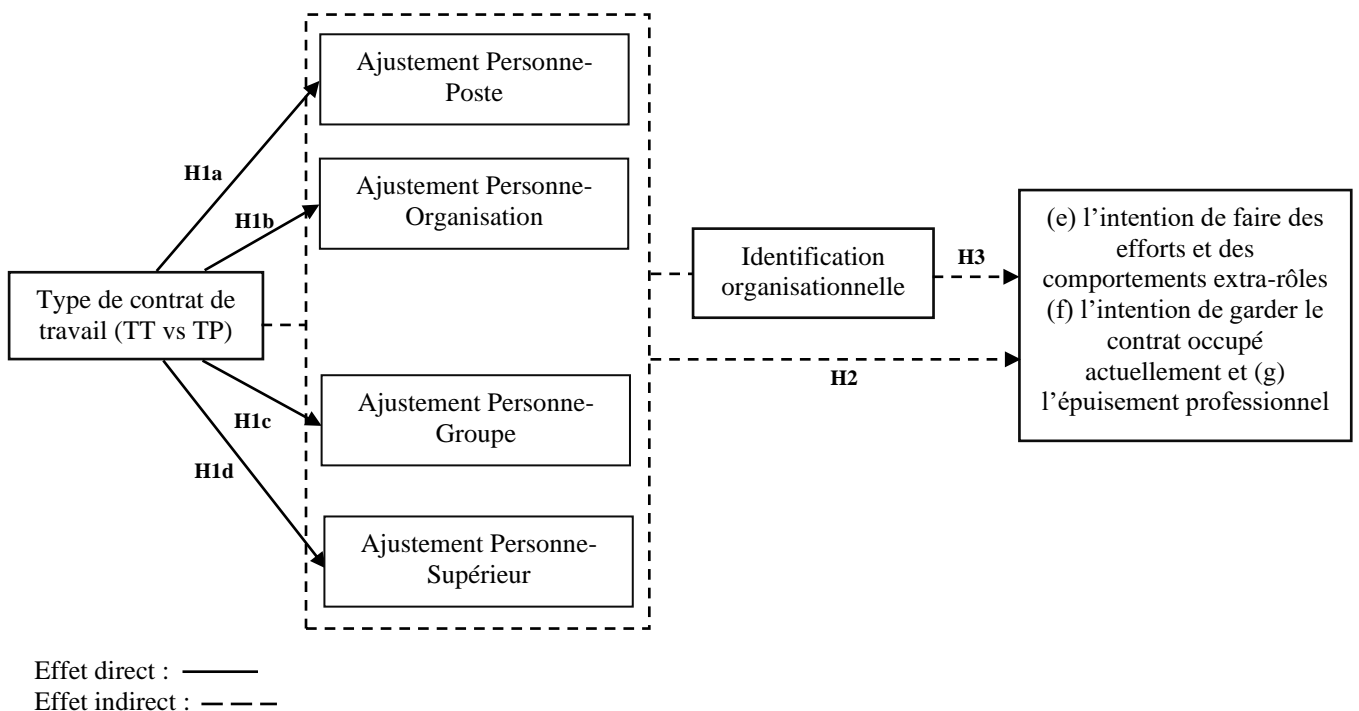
Type de contrat de travail (TT vs TP)

H1a

H1b

H1c

H1d

Ajustement Personne-Poste

Ajustement Personne-Organisation

Ajustement Personne-Groupe

Ajustement Personne-Supérieur

Identification organisationnelle

H3

H2

(e) l'intention de faire des efforts et des comportements extra-rôles (f) l'intention de garder le contrat occupé actuellement et (g) l'épuisement professionnel

Effet direct :
Effet indirect :